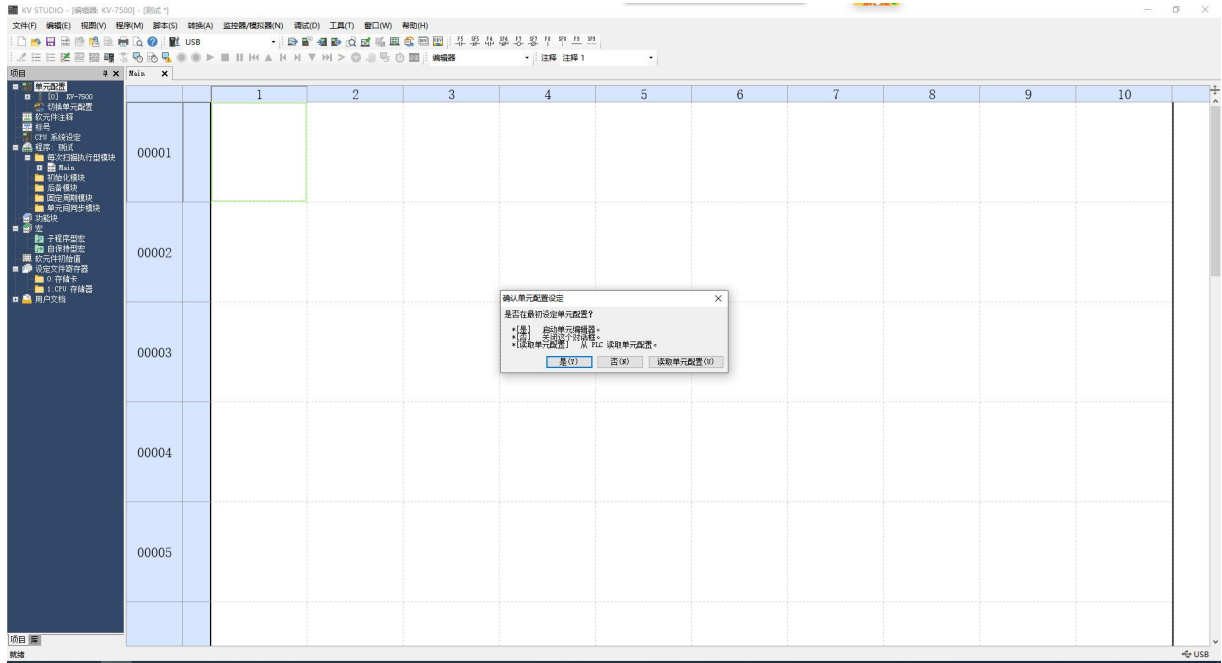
KV STUDIO - [编辑器: KV-7500] - [测试 *]

文件(F) 编辑(E) 视图(V) 程序(M) 脚本(S) 转换(A) 监控器/模拟器(N) 调试(D) 工具(T) 窗口(W) 帮助(H)

USB

编辑器 注释 注释 1

项目
Main

单元配置
[0] KV-7500
切换单元配置
软元件注释
标号
CPU 系统设定
程序: 测试
每次扫描执行型模块
Main
初始化模块
后备模块
固定周期模块
单元间同步模块
功能块
宏
子程序型宏
自保持型宏
软元件初始值
设定文件寄存器
0: 存储卡
1: CPU 存储器
用户文档

| | | 1 | 2 | 3 | 4 | 5 | 6 | 7 | 8 | 9 | 10 |
|---|---|---|---|---|---|---|---|---|---|---|---|
| 00001 | | | | | | | | | | | |
| 00002 | | | | | | | | | | | |
| 00003 | | | | | | | | | | | |
| 00004 | | | | | | | | | | | |
| 00005 | | | | | | | | | | | |

确认单元配置设定
是否在最初设定单元配置?
*[是] 启动单元编辑器。
*[否] 关闭这个对话框。
*[读取单元配置] 从 PLC 读取单元配置。
是(Y) 否(N) 读取单元配置(U)

项目 库
就绪
USB